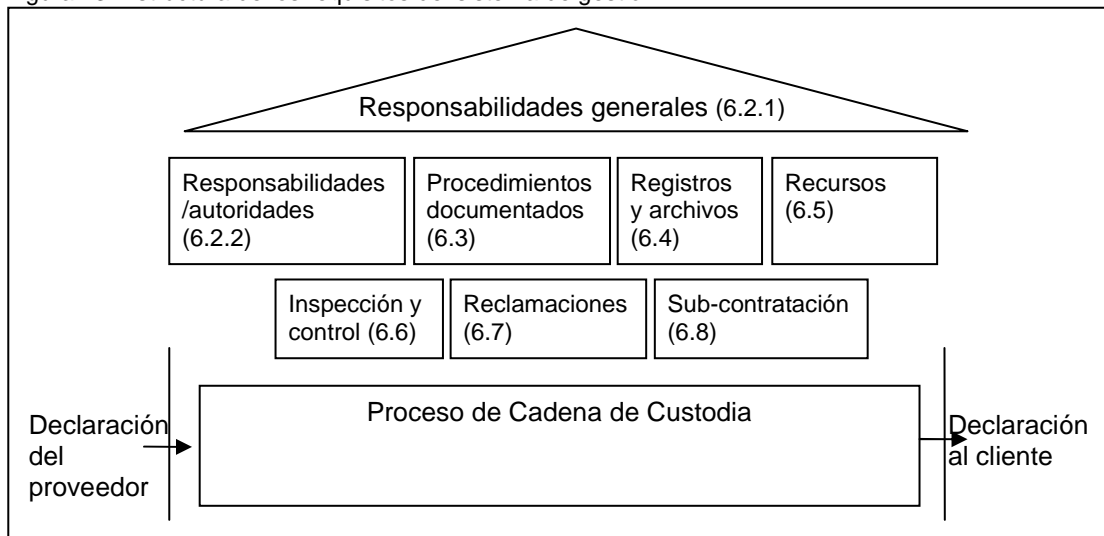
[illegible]

Responsabilidades generales (6.2.1)

Responsabilidades /autoridades (6.2.2)

Procedimientos documentados (6.3)

Registros y archivos (6.4)

Recursos (6.5)

Inspección y control (6.6)

Reclamaciones (6.7)

Sub-contratación (6.8)

Declaración del proveedor

Proceso de Cadena de Custodia

Declaración al cliente